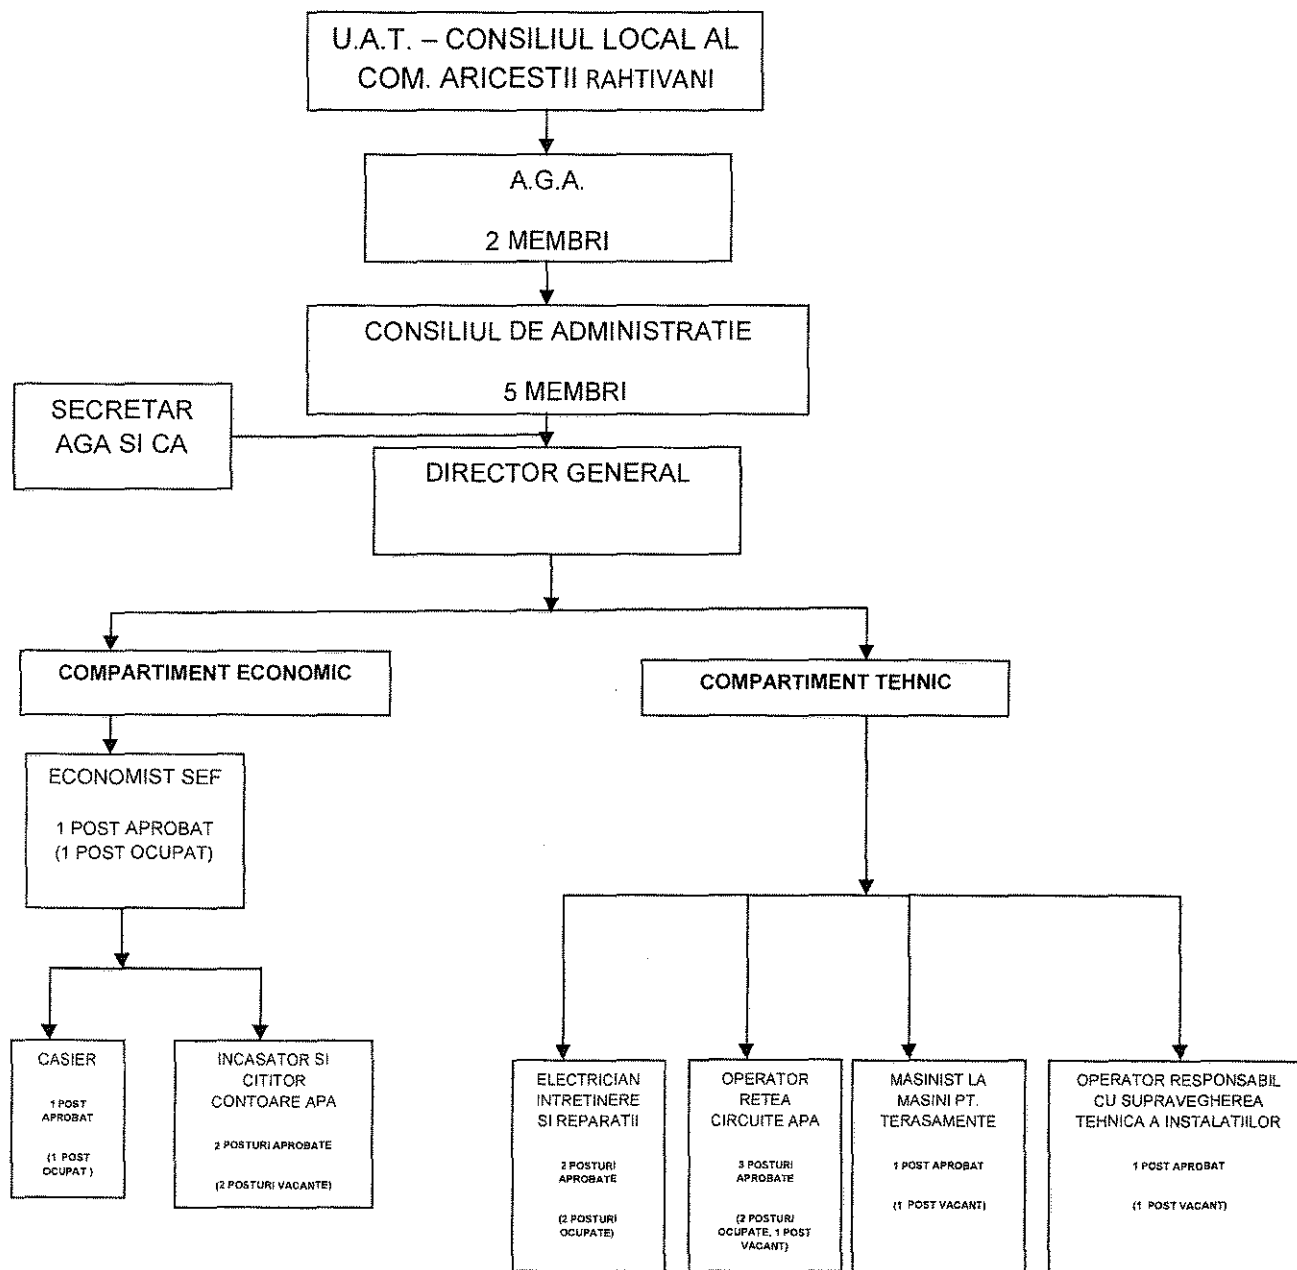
U.A.T. – CONSILIUL LOCAL AL COM. ARICESTII RAHTIVANI

A.G.A.

2 MEMBRI

CONSILIUL DE ADMINISTRATIE

5 MEMBRI

SECRETAR AGA SI CA

DIRECTOR GENERAL

COMPARTIMENT ECONOMIC

COMPARTIMENT TEHNIC

ECONOMIST SEF

1 POST APROBAT (1 POST OCUPAT)

CASIER

1 POST APROBAT

(1 POST OCUPAT)

INCASATOR SI CITITOR CONTOARE APA

2 POSTURI APROBATE

(2 POSTURI VACANTE)

ELECTRICIAN INTRETINERE SI REPARATII

2 POSTURI APROBATE

(2 POSTURI OCUPATE)

OPERATOR RETEA CIRCUITE APA

3 POSTURI APROBATE

(2 POSTURI OCUPATE, 1 POST VACANT)

MASINIST LA MASINI PT. TERASAMENTE

1 POST APROBAT

(1 POST VACANT)

OPERATOR RESPONSABIL CU SUPRAVEGHEREA TEHNICA A INSTALATIILOR

1 POST APROBAT

(1 POST VACANT)